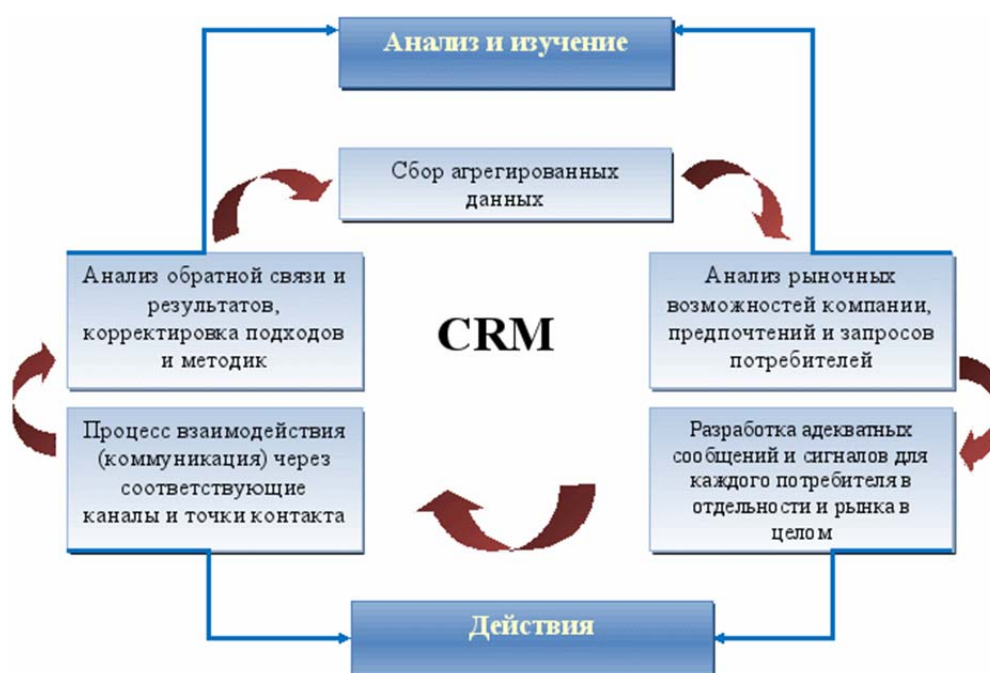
Анализ и изучение

Сбор агрегированных данных

Анализ обратной связи и результатов, корректировка подходов и методик

CRM

Анализ рыночных возможностей компании, предпочтений и запросов потребителей

Процесс взаимодействия (коммуникация) через соответствующие каналы и точки контакта

Разработка адекватных сообщений и сигналов для каждого потребителя в отдельности и рынка в целом

Действия